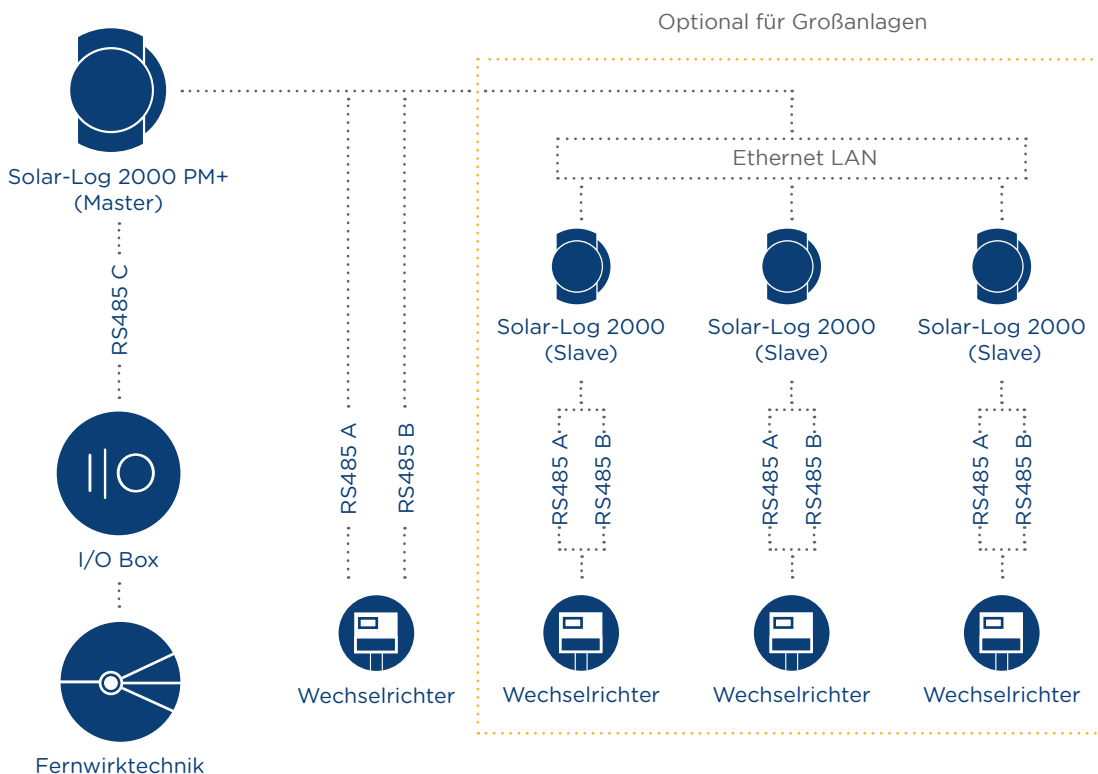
Optional für Großanlagen

Solar-Log 2000 PM+ (Master)

RS485 C

I/O Box

Fernwirktechnik

RS485 A

RS485 B

Wechselrichter

Ethernet LAN

Solar-Log 2000 (Slave)

RS485 A

RS485 B

Wechselrichter

Solar-Log 2000 (Slave)

RS485 A

RS485 B

Wechselrichter

Solar-Log 2000 (Slave)

RS485 A

RS485 B

Wechselrichter